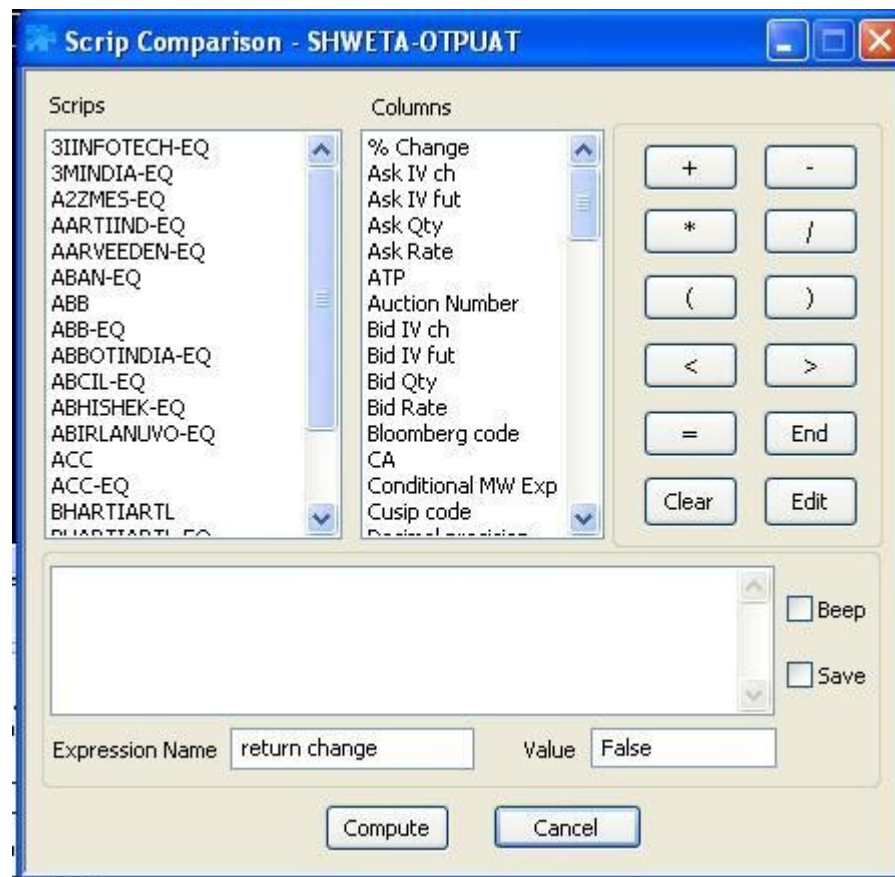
Scrip Comparison - SHWETA-OTPUAT

Scrips

3IINFOTECH-EQ
3MINDIA-EQ
A2ZMES-EQ
AARTIIND-EQ
AARVEEDEN-EQ
ABAN-EQ
ABB
ABB-EQ
ABBOTINDIA-EQ
ABCIL-EQ
ABHISHEK-EQ
ABIRLANUVO-EQ
ACC
ACC-EQ
BHARTIARTL
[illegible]

Columns

% Change
Ask IV ch
Ask IV fut
Ask Qty
Ask Rate
ATP
Auction Number
Bid IV ch
Bid IV fut
Bid Qty
Bid Rate
Bloomberg code
CA
Conditional MW Exp
Cusip code
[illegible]

+
-
*
/
(
)
<
>
=
End
Clear
Edit

Beep
Save

Expression Name return change
Value False

Compute
Cancel